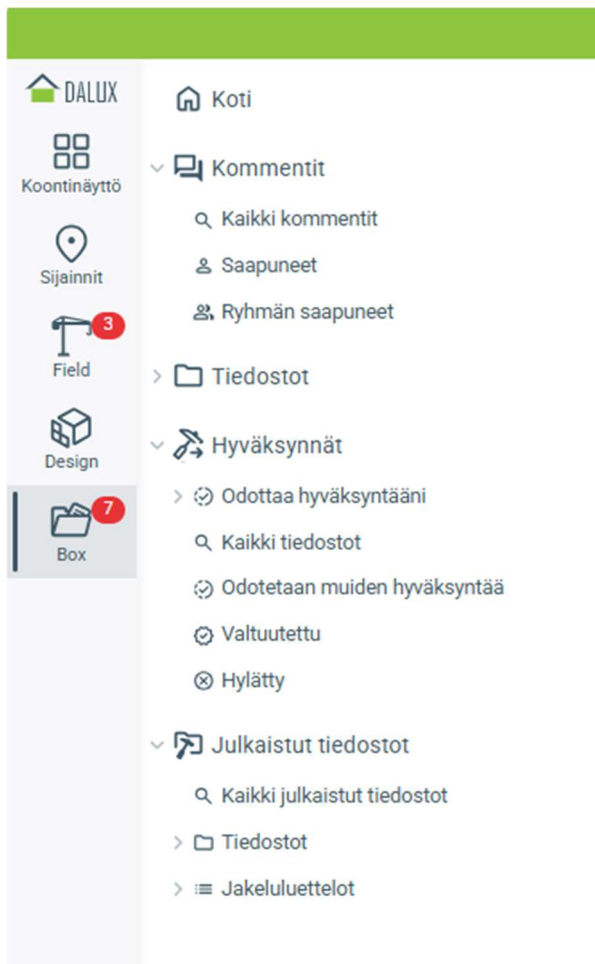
DALUX
Koontinäyttö
Sijainnit
3
Field
Design
7
Box

Koti
Kommentit
Kaikki kommentit
Saapuneet
Ryhmän saapuneet
Tiedostot
Hyväksynnät
Odottaa hyväksyntääni
Kaikki tiedostot
Odotetaan muiden hyväksyntää
Valtuutettu
Hylätty
Julkaistut tiedostot
Kaikki julkaistut tiedostot
Tiedostot
Jakeluluettelot